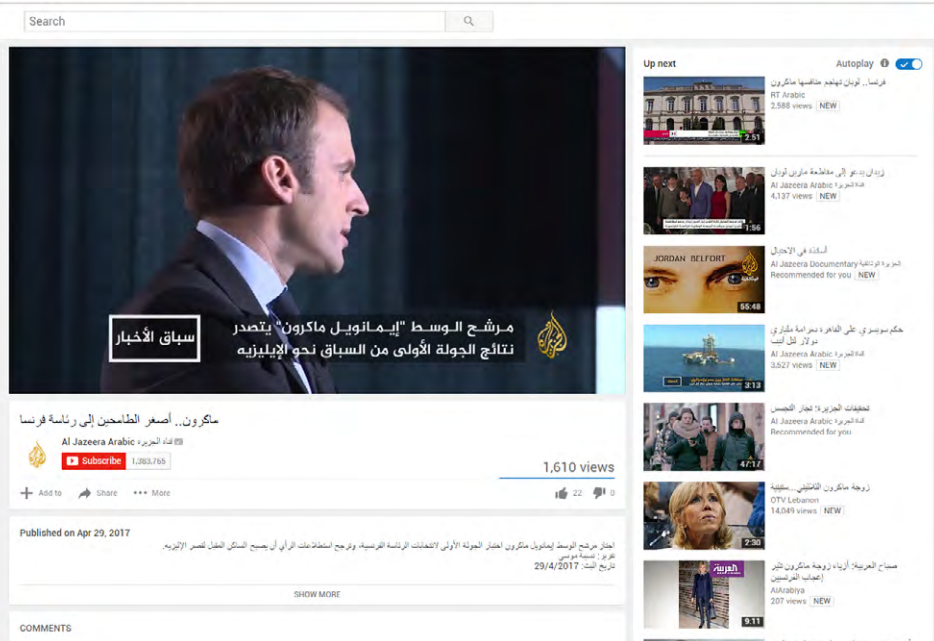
Search

سباق الأخبار

مرشح الوسط "إيمانويل ماكرون" يتصدر نتائج الجولة الأولى من السباق نحو الإليزيه

ماكرون.. أصغر الطامحين إلى رئاسة فرنسا

Al Jazeera Arabic قناة الجزيرة

Subscribe 1,383,765

1,610 views

Add to Share More 22 0

Published on Apr 29, 2017

اختار مرشح الوسط إيمانويل ماكرون اجتياز الجولة الأولى لانتخابات الرئاسة الفرنسية، وترجح استطلاعات الرأي أن يصبح الساكن المقبل لقصر الإليزيه.
تقرير: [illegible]
تاريخ البث: 29/4/2017

SHOW MORE

COMMENTS

Up next

Autoplay

فرنسا.. لوبان تهاجم منافسها ماكرون
RT Arabic
2,588 views NEW
2:51

زيدان يدعو إلى مقاطعة مارين لوبان
Al Jazeera Arabic قناة الجزيرة
4,137 views NEW
1:56

أساتذة في الاحتيال
Al Jazeera Documentary الجزيرة الوثائقية
Recommended for you NEW
JORDAN BELFORT
55:48

حكم سونسري على القاهر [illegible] مليار دولار لـ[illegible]
Al Jazeera Arabic قناة الجزيرة
3,527 views NEW
3:13

تحقيقات الجزيرة: تجار التجسس
Al Jazeera Arabic قناة الجزيرة
Recommended for you
47:17

زوجة ماكرون الستينية
OTV Lebanon
14,049 views NEW
2:30

صباح العربية: أزياء زوجة ماكرون تثير إعجاب الفرنسيين
AlArabiya
207 views NEW
9:11